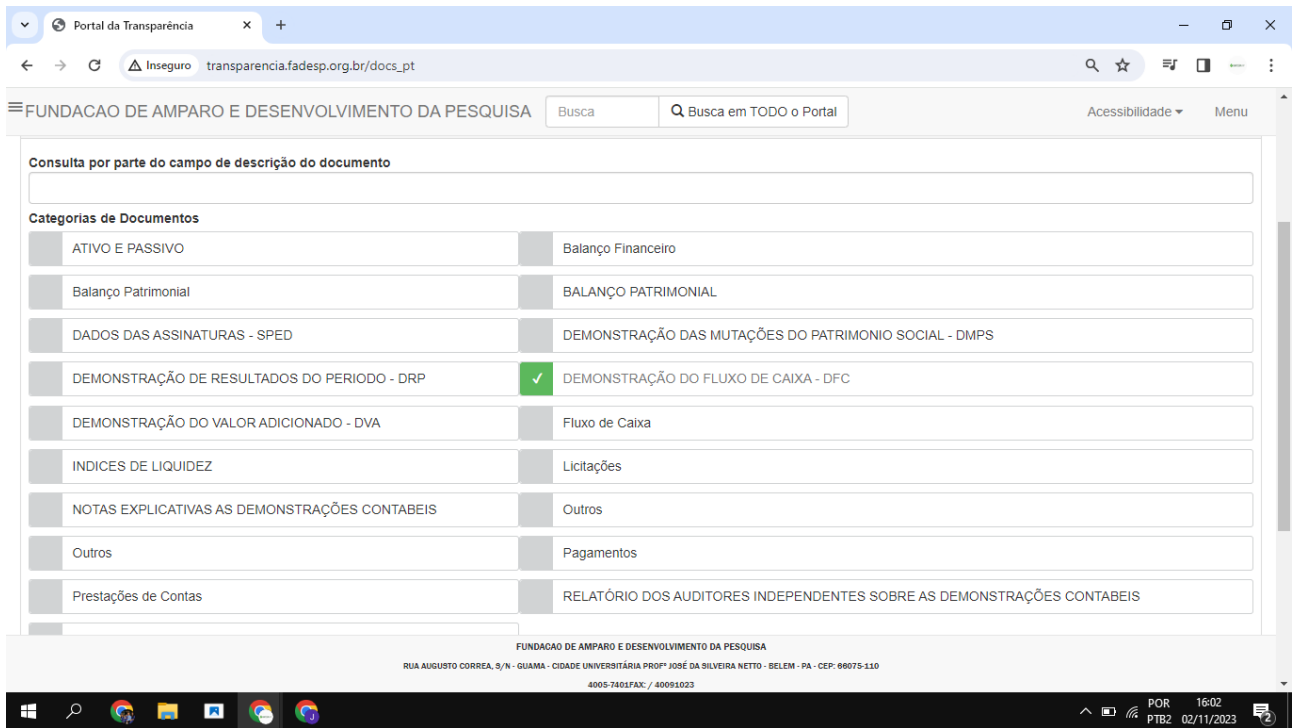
Portal da Transparência ×  +

Inseguro transparencia.fadesp.org.br/docs_pt

≡FUNDACAO DE AMPARO E DESENVOLVIMENTO DA PESQUISA Busca Busca em TODO o Portal Acessibilidade ▾ Menu

Consulta por parte do campo de descrição do documento

Categorias de Documentos

ATIVO E PASSIVO

Balanço Financeiro

Balanço Patrimonial

BALANÇO PATRIMONIAL

DADOS DAS ASSINATURAS - SPED

DEMONSTRAÇÃO DAS MUTAÇÕES DO PATRIMONIO SOCIAL - DMPS

DEMONSTRAÇÃO DE RESULTADOS DO PERIODO - DRP

✓ DEMONSTRAÇÃO DO FLUXO DE CAIXA - DFC

DEMONSTRAÇÃO DO VALOR ADICIONADO - DVA

Fluxo de Caixa

INDICES DE LIQUIDEZ

Licitações

NOTAS EXPLICATIVAS AS DEMONSTRAÇÕES CONTABEIS

Outros

Outros

Pagamentos

Prestações de Contas

RELATÓRIO DOS AUDITORES INDEPENDENTES SOBRE AS DEMONSTRAÇÕES CONTABEIS

FUNDACAO DE AMPARO E DESENVOLVIMENTO DA PESQUISA

RUA AUGUSTO CORREA, S/N - GUAMA - CIDADE UNIVERSITÁRIA PROFº JOSÉ DA SILVEIRA NETTO - BELEM - PA - CEP: 66075-110

4005-7401FAX: / 40091023

POR PTB2 16:02 02/11/2023